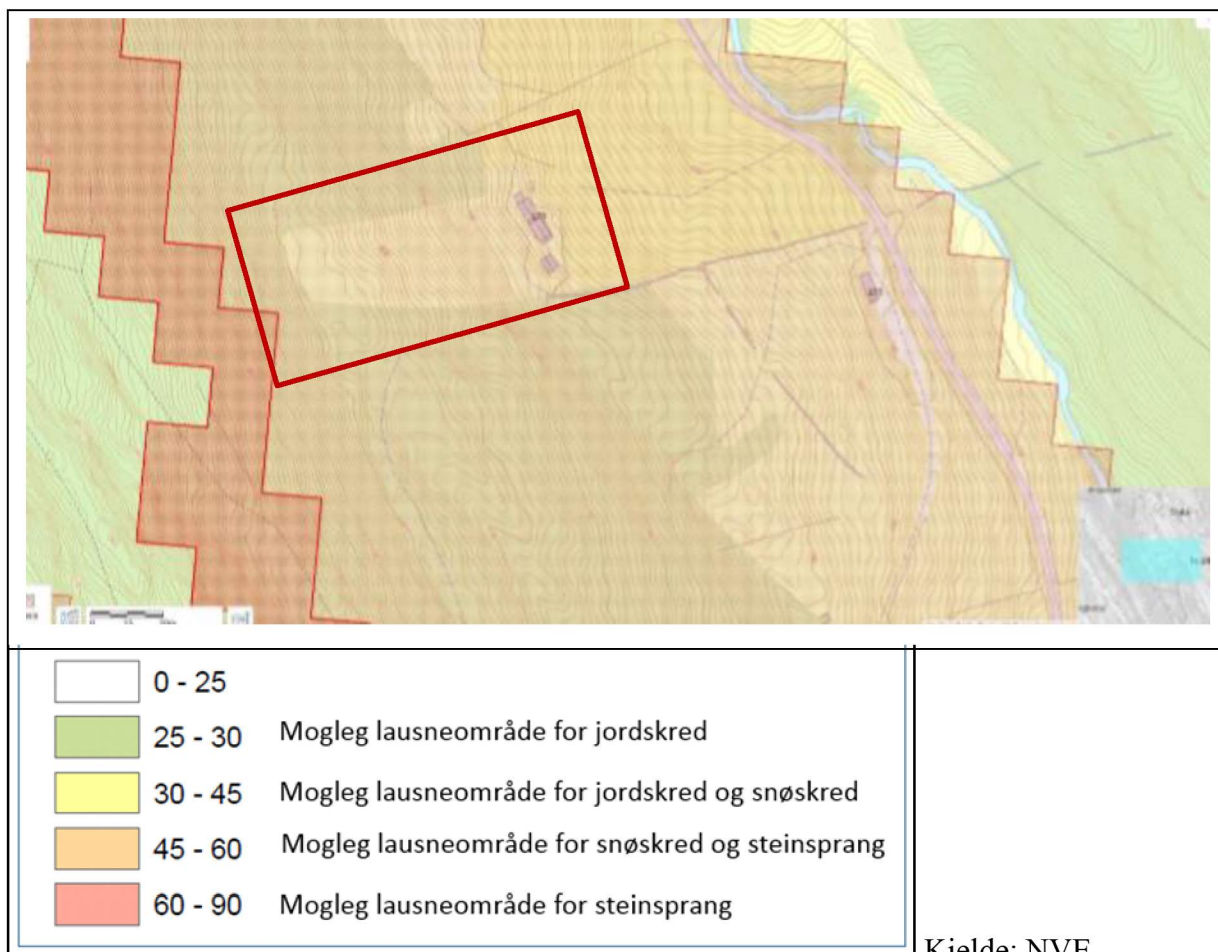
0 - 25
25 - 30 Mogleg lausneområde for jordskred
30 - 45 Mogleg lausneområde for jordskred og snøskred
45 - 60 Mogleg lausneområde for snøskred og steinsprang
60 - 90 Mogleg lausneområde for steinsprang

Kjelde: NVE